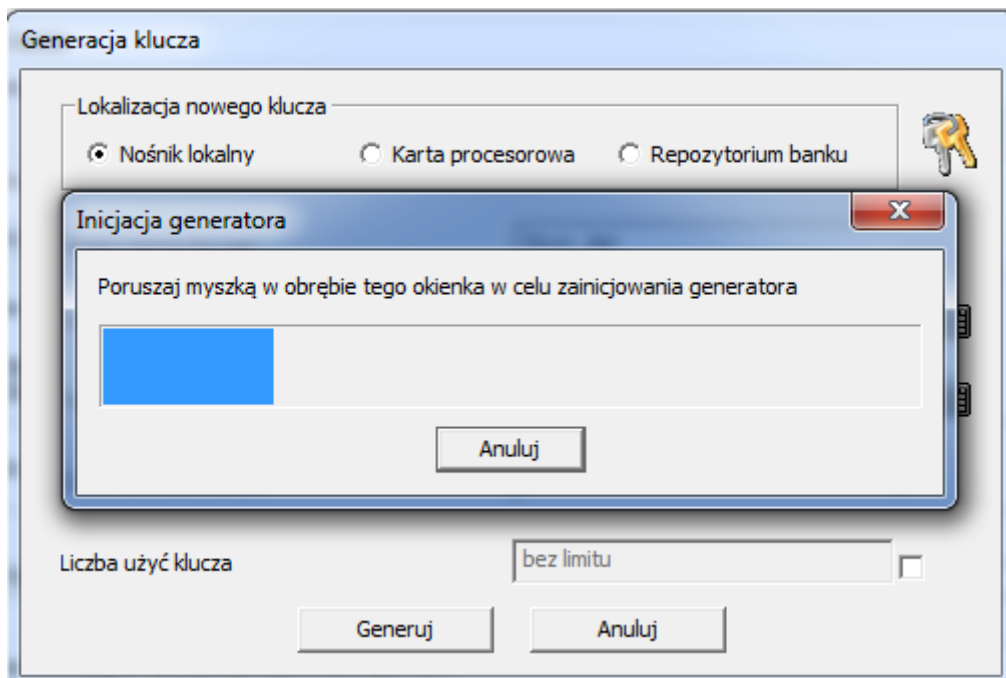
Generacja klucza

Lokalizacja nowego klucza

Nośnik lokalny

Karta procesorowa

Repozytorium banku

Inicjacja generatora

Poruszaj myszką w obrębie tego okienka w celu zainicjowania generatora

Anuluj

Liczba użyć klucza

bez limitu

Generuj

Anuluj